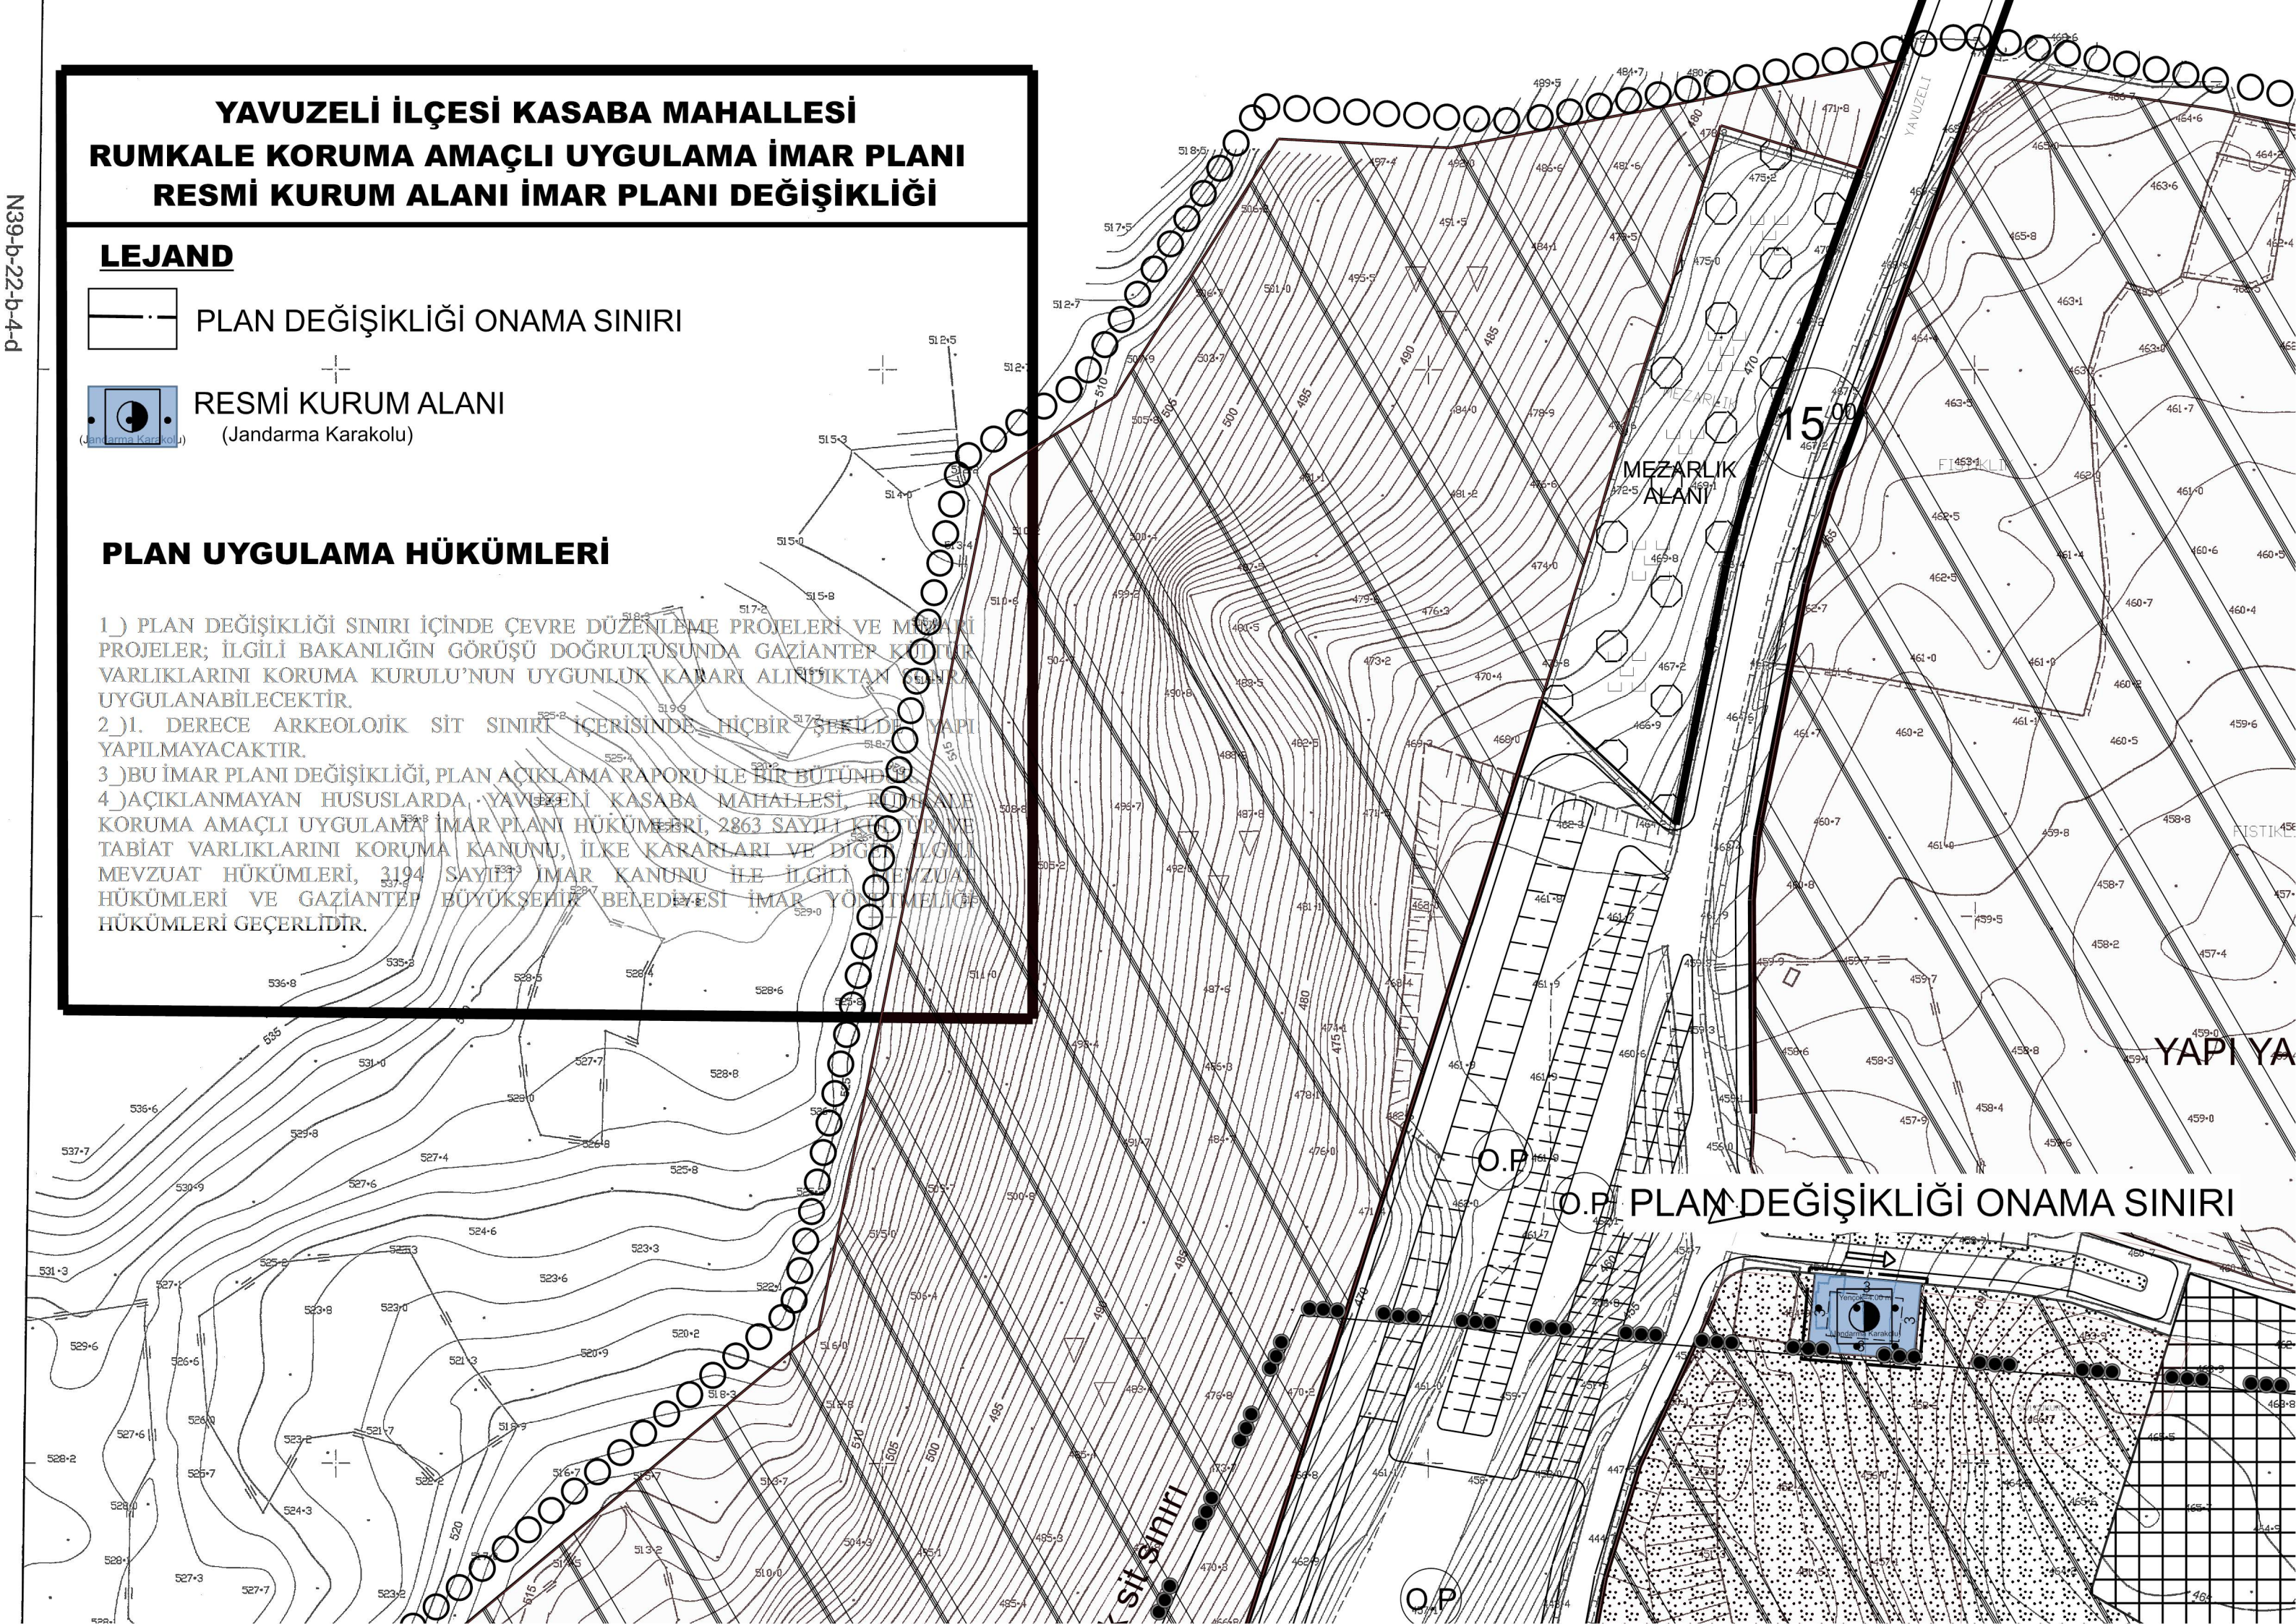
N39-b-22-b-4-d

YAVUZELİ İLÇESİ KASABA MAHALLESİ
RUMKALE KORUMA AMAÇLI UYGULAMA İMAR PLANI
RESMİ KURUM ALANI İMAR PLANI DEĞİŞİKLİĞİ

LEJAND

PLAN DEĞİŞİKLİĞİ ONAMA SINIRI

RESMİ KURUM ALANI
(Jandarma Karakolu)

PLAN UYGULAMA HÜKÜMLERİ

1_) PLAN DEĞİŞİKLİĞİ SINIRI İÇİNDE ÇEVRE DÜZENLEME PROJELERİ VE MİMARİ PROJELER; İLGİLİ BAKANLIĞIN GÖRÜŞÜ DOĞRULTUSUNDA GAZİANTEP KÜLTÜR VARLIKLARINI KORUMA KURULU'NUN UYGUNLUK KARARI ALINDIKTAN SONRA UYGULANABİLECEKTİR.
2_)1. DERECE ARKEOLOJİK SİT SINIRI İÇERİSİNDE HİÇBİR ŞEKİLDE YAPI YAPILMAYACAKTIR.
3_)BU İMAR PLANI DEĞİŞİKLİĞİ, PLAN AÇIKLAMA RAPORU İLE BİR BÜTÜNDÜR.
4_)AÇIKLANMAYAN HUSUSLARDA, YAVUZELİ KASABA MAHALLESİ, RUMKALE KORUMA AMAÇLI UYGULAMA İMAR PLANI HÜKÜMLERİ, 2863 SAYILI KÜLTÜR VE TABİAT VARLIKLARINI KORUMA KANUNU, İLKE KARARLARI VE DİĞER İLGİLİ MEVZUAT HÜKÜMLERİ, 3194 SAYILI İMAR KANUNU İLE İLGİLİ MEVZUAT HÜKÜMLERİ VE GAZİANTEP BÜYÜKŞEHİR BELEDİYESİ İMAR YÖNETMELİĞİ HÜKÜMLERİ GEÇERLİDİR.

YAVUZELİ
MEZARLIK ALANI
15.00
FISTIKLIK
YAPI YA
O.P
O.P
PLAN DEĞİŞİKLİĞİ ONAMA SINIRI
Jandarma Karakolu
sit sınırı
O.P